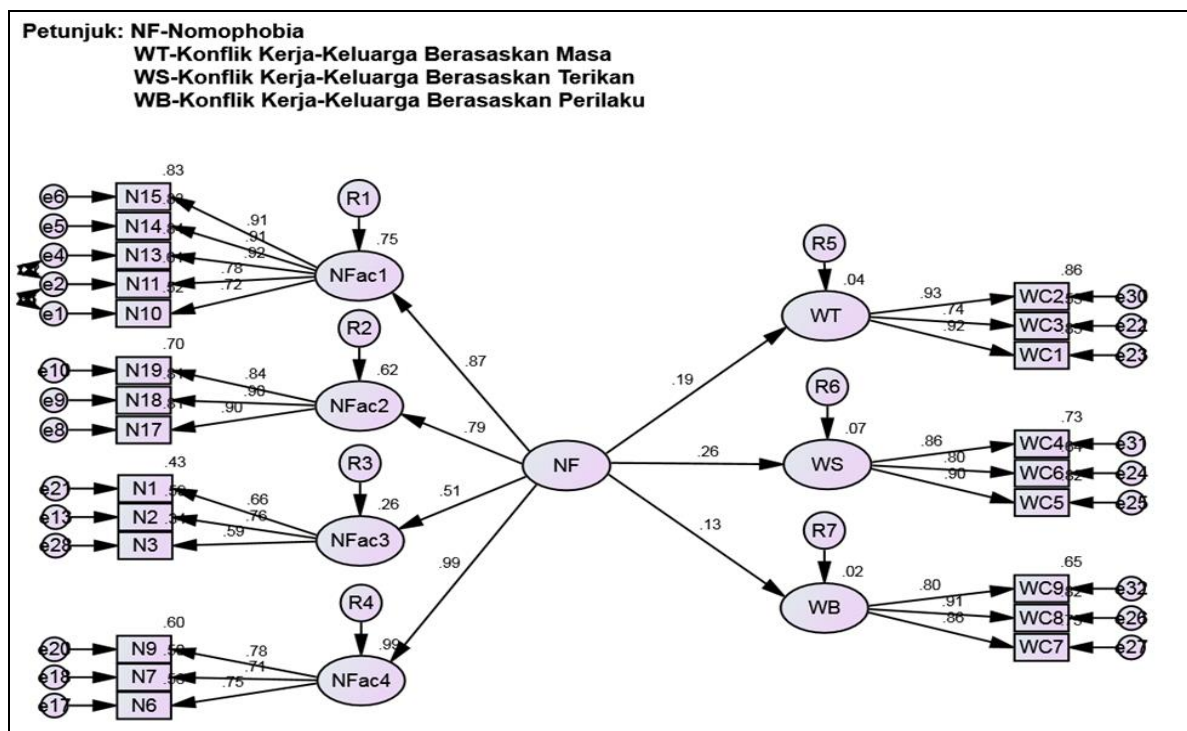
Petunjuk: NF-Nomophobia
WT-Konflik Kerja-Keluarga Berasaskan Masa
WS-Konflik Kerja-Keluarga Berasaskan Terikan
WB-Konflik Kerja-Keluarga Berasaskan Perilaku

.83
e6 N15 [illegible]
e5 N14 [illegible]
e4 N13 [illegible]
e2 N11 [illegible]
e1 N10 .52
.91
.91
.92
.78
.72
R1
.75
NFac1

.70
e10 N19 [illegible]
e9 N18 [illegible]
e8 N17
.84
.90
.90
R2
.62
NFac2

.43
e21 N1 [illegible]
e13 N2 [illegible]
e28 N3
.66
.76
.59
R3
.26
NFac3

.60
e20 N9 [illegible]
e18 N7 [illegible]
e17 N6
.78
.71
.75
R4
.99
NFac4

.87
.79
.51
.99
NF
.19
.26
.13

R5
.04
WT
.93
.74
.92
.86
WC2 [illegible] e30
WC3 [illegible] e22
WC1 e23

R6
.07
WS
.86
.80
.90
.73
WC4 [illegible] e31
WC6 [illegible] e24
WC5 e25

R7
.02
WB
.80
.91
.86
.65
WC9 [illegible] e32
WC8 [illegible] e26
WC7 e27